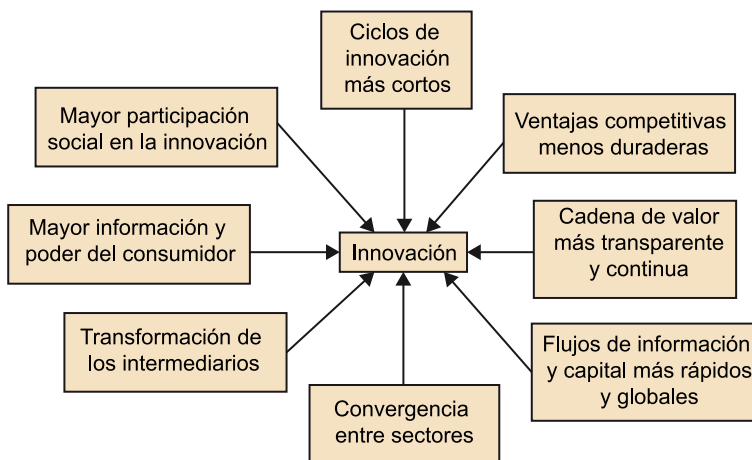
Ciclos de innovación más cortos

Mayor participación social en la innovación

Ventajas competitivas menos duraderas

Mayor información y poder del consumidor

Innovación

Cadena de valor más transparente y continua

Transformación de los intermediarios

Flujos de información y capital más rápidos y globales

Convergencia entre sectores